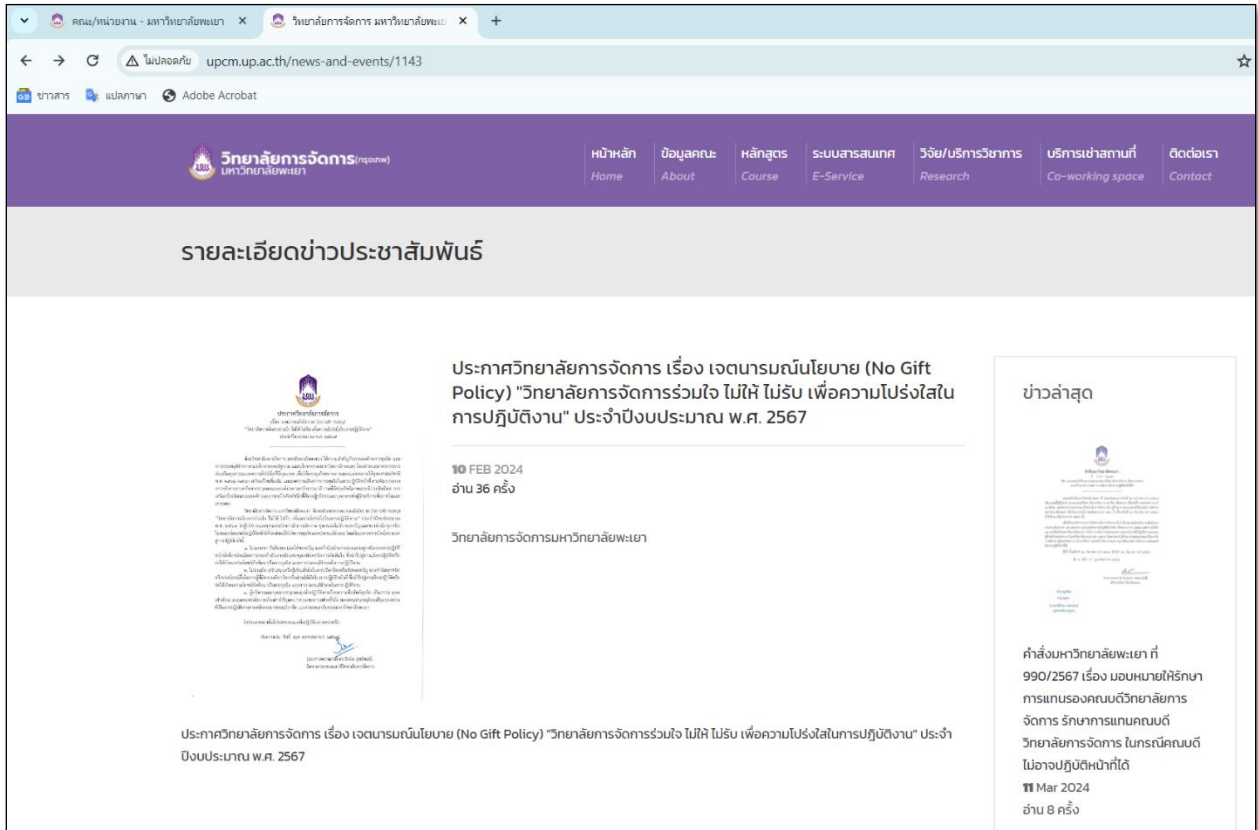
คณะ/หน่วยงาน - มหาวิทยาลัยพะเยา ×
วิทยาลัยการจัดการ มหาวิทยาลัยพะเย ×
+

ไม่ปลอดภัย upcm.up.ac.th/news-and-events/1143

ข่าวสาร แปลภาษา Adobe Acrobat

วิทยาลัยการจัดการ(กรุงเทพ) มหาวิทยาลัยพะเยา

หน้าหลัก Home
ข้อมูลคณะ About
หลักสูตร Course
ระบบสารสนเทศ E-Service
วิจัย/บริการวิชาการ Research
บริการเช่าสถานที่ Co-working space
ติดต่อเรา Contact

รายละเอียดข่าวประชาสัมพันธ์

ประกาศวิทยาลัยการจัดการ เรื่อง เจตนารมณ์นโยบาย (No Gift Policy) "วิทยาลัยการจัดการร่วมใจ ไม่ให้ ไม่รับ เพื่อความโปร่งใสในการปฏิบัติงาน" ประจำปีงบประมาณ พ.ศ. 2567

10 FEB 2024
อ่าน 36 ครั้ง

วิทยาลัยการจัดการมหาวิทยาลัยพะเยา

ประกาศวิทยาลัยการจัดการ เรื่อง เจตนารมณ์นโยบาย (No Gift Policy) "วิทยาลัยการจัดการร่วมใจ ไม่ให้ ไม่รับ เพื่อความโปร่งใสในการปฏิบัติงาน" ประจำปีงบประมาณ พ.ศ. 2567

ข่าวล่าสุด

คำสั่งมหาวิทยาลัยพะเยา ที่ 990/2567 เรื่อง มอบหมายให้รักษาการแทนรองคณบดีวิทยาลัยการจัดการ รักษาการแทนคณบดีวิทยาลัยการจัดการ ในกรณีคณบดีไม่อาจปฏิบัติหน้าที่ได้
11 Mar 2024
อ่าน 8 ครั้ง